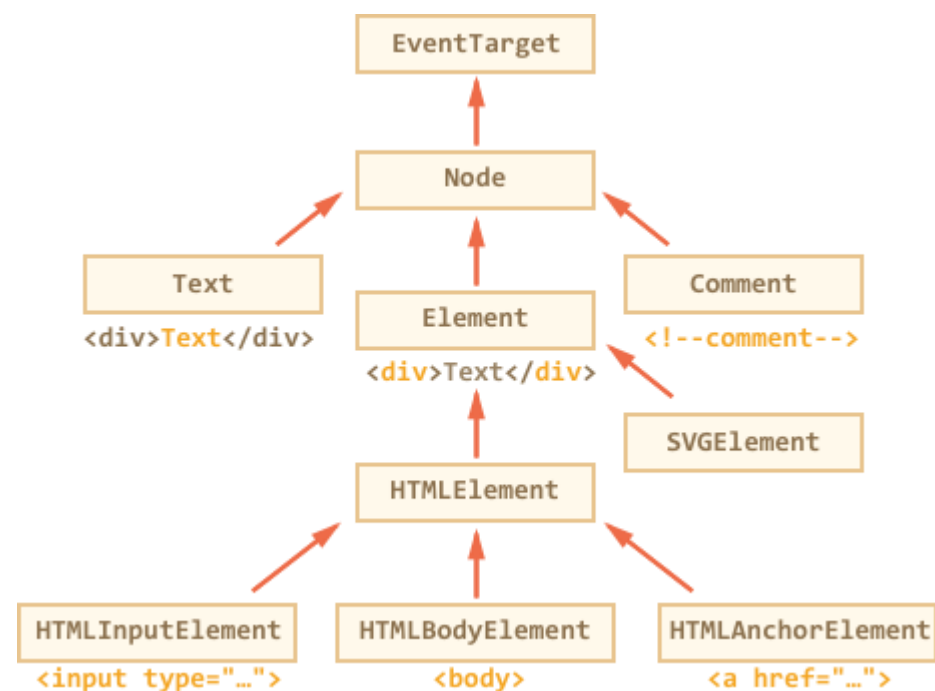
EventTarget

Node

Text

<div>Text</div>

Element

<div>Text</div>

Comment

<!--comment-->

SVGElement

HTMLElement

HTMLInputElement

<input type="…">

HTMLBodyElement

<body>

HTMLAnchorElement

<a href="…">